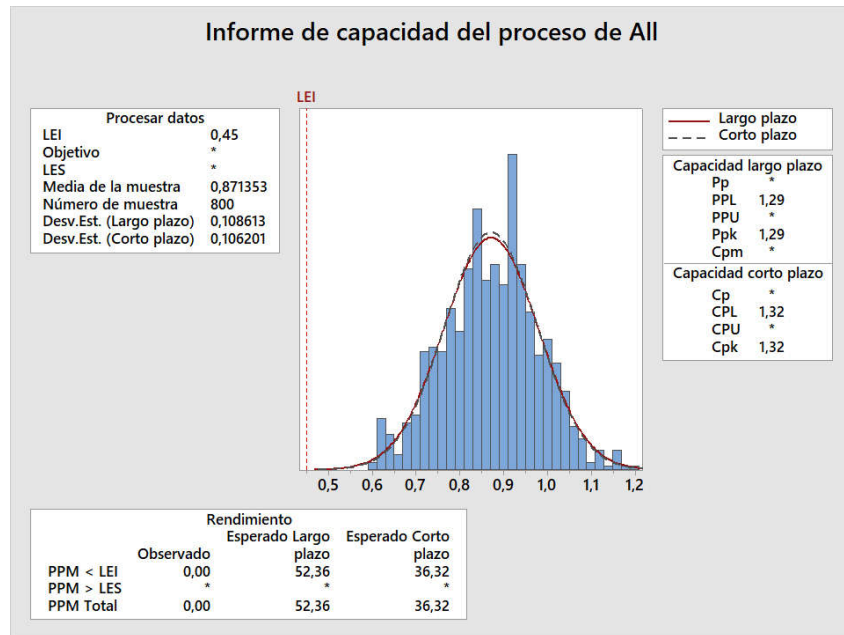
Informe de capacidad del proceso de All

| Procesar datos | |
|---|---|
| LEI | 0,45 |
| Objetivo | * |
| LES | * |
| Media de la muestra | 0,871353 |
| Número de muestra | 800 |
| Desv.Est. (Largo plazo) | 0,108613 |
| Desv.Est. (Corto plazo) | 0,106201 |

LEI

0,5 0,6 0,7 0,8 0,9 1,0 1,1 1,2

Largo plazo
Corto plazo

| Capacidad largo plazo | |
|---|---|
| Pp | * |
| PPL | 1,29 |
| PPU | * |
| Ppk | 1,29 |
| Cpm | * |

| Capacidad corto plazo | |
|---|---|
| Cp | * |
| CPL | 1,32 |
| CPU | * |
| Cpk | 1,32 |

Rendimiento

| | Observado | Esperado Largo plazo | Esperado Corto plazo |
|---|---|---|---|
| PPM < LEI | 0,00 | 52,36 | 36,32 |
| PPM > LES | * | * | * |
| PPM Total | 0,00 | 52,36 | 36,32 |